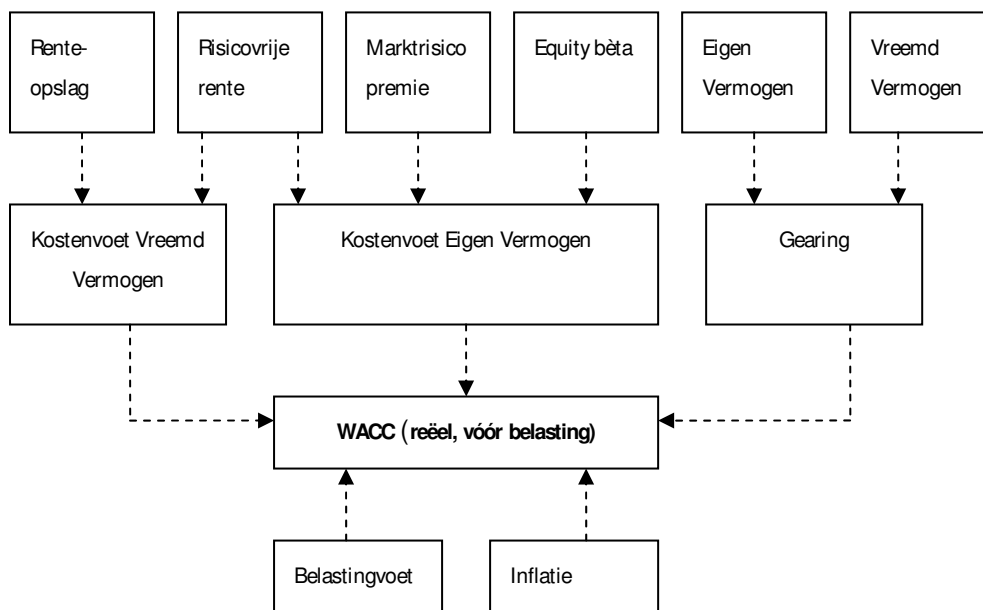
Renteopslag

Risicovrije rente

Marktrisico premie

Equity bèta

Eigen Vermogen

Vreemd Vermogen

Kostenvoet Vreemd Vermogen

Kostenvoet Eigen Vermogen

Gearing

WACC (reëel, vóór belasting)

Belastingvoet

Inflatie